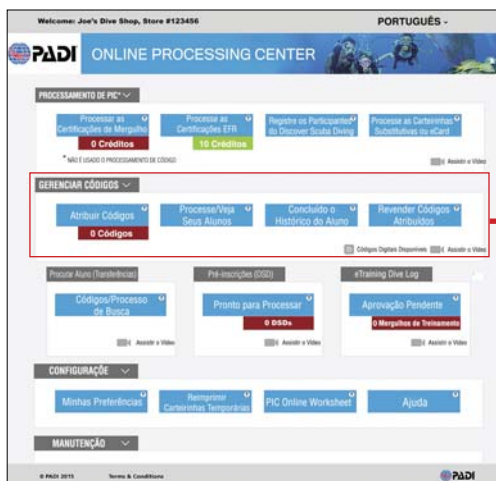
Welcome: Joe's Dive Shop, Store #123456

PORTUGUÊS -

PADI ONLINE PROCESSING CENTER

PROCESSAMENTO DE PIC*

Processar as Certificações de Mergulho
0 Créditos

Processe as Certificações EFR
10 Créditos

Registre os Participantes do Discover Scuba Diving

Processe as Carteirinhas Substitutivas ou eCard

* NÃO É USADO O PROCESSAMENTO DE CÓDIGO

Assistir o Vídeo

GERENCIAR CÓDIGOS

Atribuir Códigos
0 Códigos

Processe/Veja Seus Alunos

Concluído o Histórico do Aluno

Revender Códigos Atribuídos

Códigos Digitais Disponíveis

Assistir o Vídeo

Procurar Aluno (Transferências)

Códigos/Processo de Busca

Assistir o Vídeo

Pré-inscrições (DSD)

Pronto para Processar
0 DSDs

Assistir o Vídeo

eTraining Dive Log

Aprovação Pendente
0 Mergulhos de Treinamento

Assistir o Vídeo

CONFIGURAÇÕE

Minhas Preferências

Reimprimir Carteirinhas Temporárias

PIC Online Worksheet

Ajuda

MANUTENÇÃO

© PADI 2015

Terms & Conditions

PADI